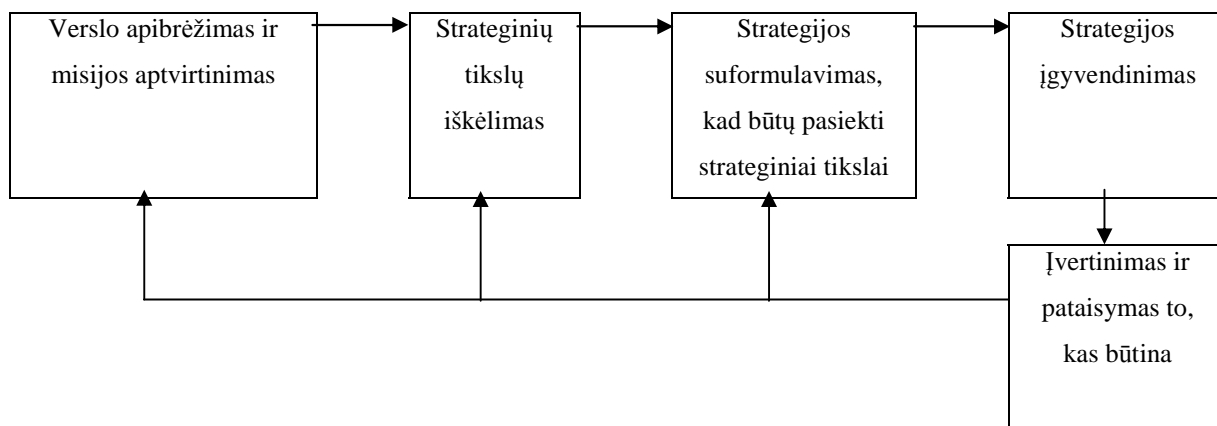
Verslo apibrėžimas ir misijos aptvirtinimas

Strateginių tikslų iškėlimas

Strategijos suformulavimas, kad būtų pasiekti strateginiai tikslai

Strategijos įgyvendinimas

Įvertinimas ir pataisymas to, kas būtina